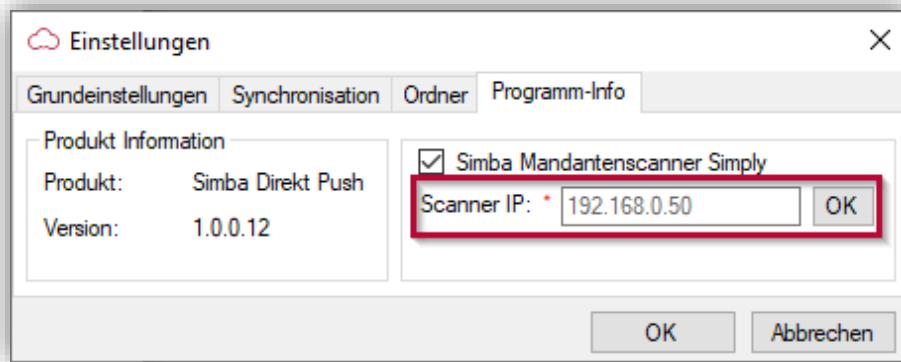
Einstellungen

×

Grundeinstellungen | Synchronisation | Ordner | Programm-Info

Produkt Information

Produkt: Simba Direkt Push

Version: 1.0.0.12

Simba Mandantenscanner Simply

Scanner IP: * 192.168.0.50 OK

OK Abbrechen